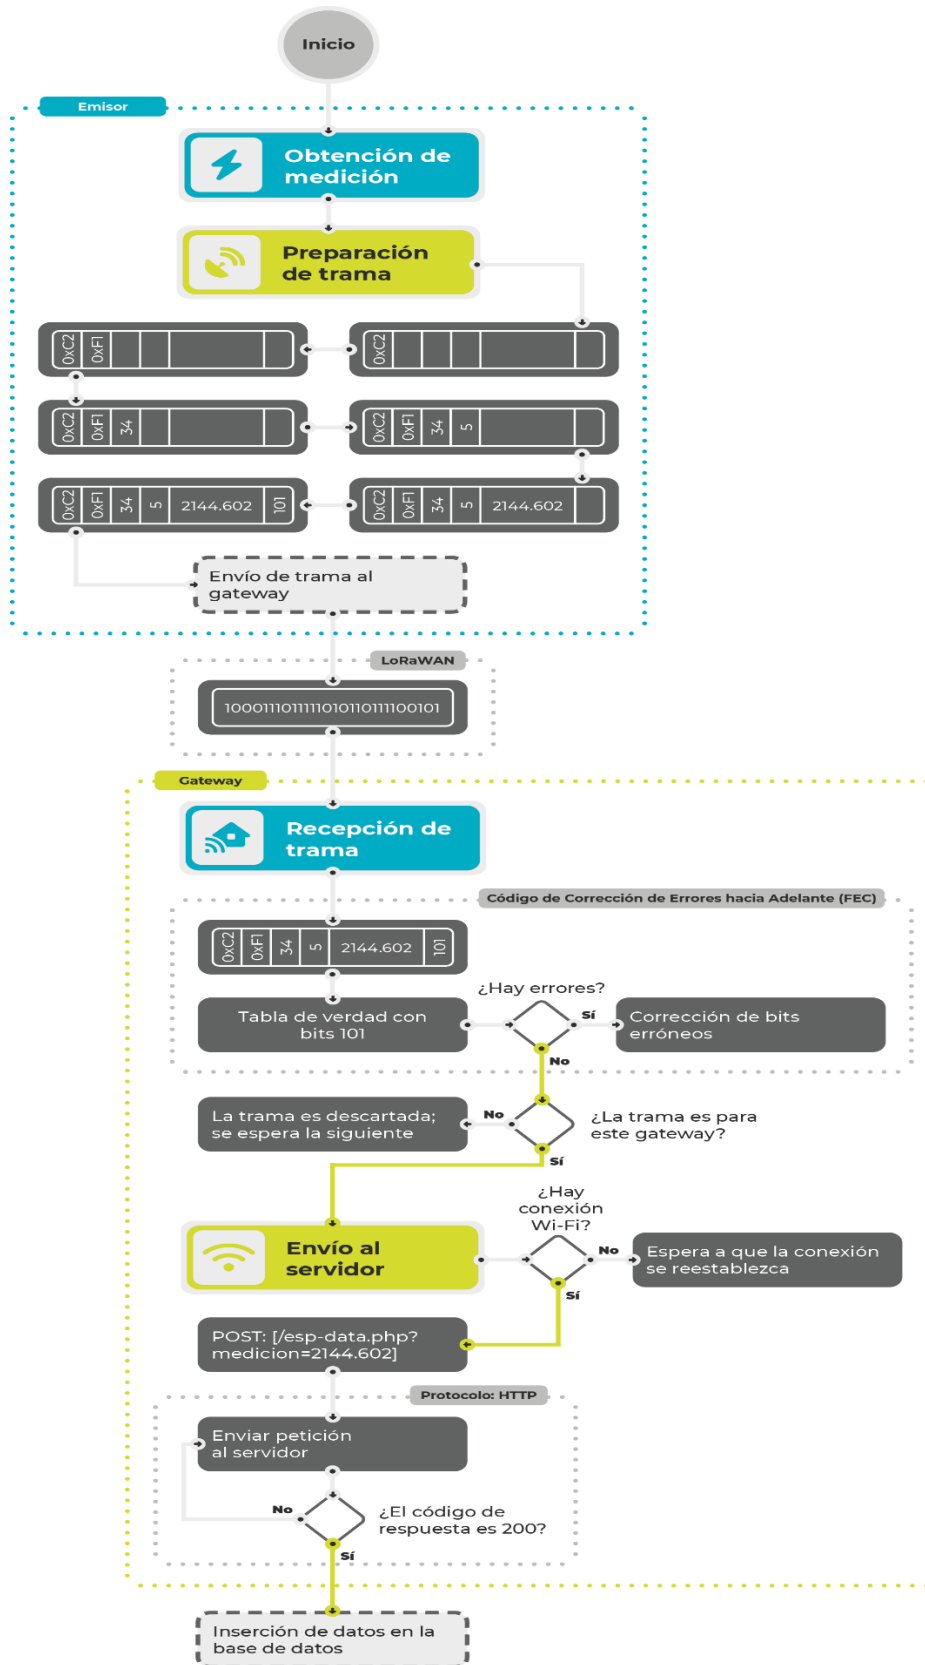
Inicio

Emisor

Obtención de medición

Preparación de trama

| 0xC2 | 0xF1 | | | |
|---|---|---|---|---|

| 0xC2 | | | | |
|---|---|---|---|---|

| 0xC2 | 0xF1 | 34 | | |
|---|---|---|---|---|

| 0xC2 | 0xF1 | 34 | 5 | |
|---|---|---|---|---|

| 0xC2 | 0xF1 | 34 | 5 | 2144.602 | 101 |
|---|---|---|---|---|---|

| 0xC2 | 0xF1 | 34 | 5 | 2144.602 | |
|---|---|---|---|---|---|

Envío de trama al gateway

LoRaWAN

10001110111110101101111100101

Gateway

Recepción de trama

Código de Corrección de Errores hacia Adelante (FEC)

| 0xC2 | 0xF1 | 34 | 5 | 2144.602 | 101 |
|---|---|---|---|---|---|

Tabla de verdad con bits 101

¿Hay errores?

Sí

Corrección de bits erróneos

No

La trama es descartada; se espera la siguiente

No

¿La trama es para este gateway?

Sí

Envío al servidor

¿Hay conexión Wi-Fi?

No

Espera a que la conexión se reestablezca

Sí

POST: [/esp-data.php?medicion=2144.602]

Protocolo: HTTP

Enviar petición al servidor

No

¿El código de respuesta es 200?

Sí

Inserción de datos en la base de datos